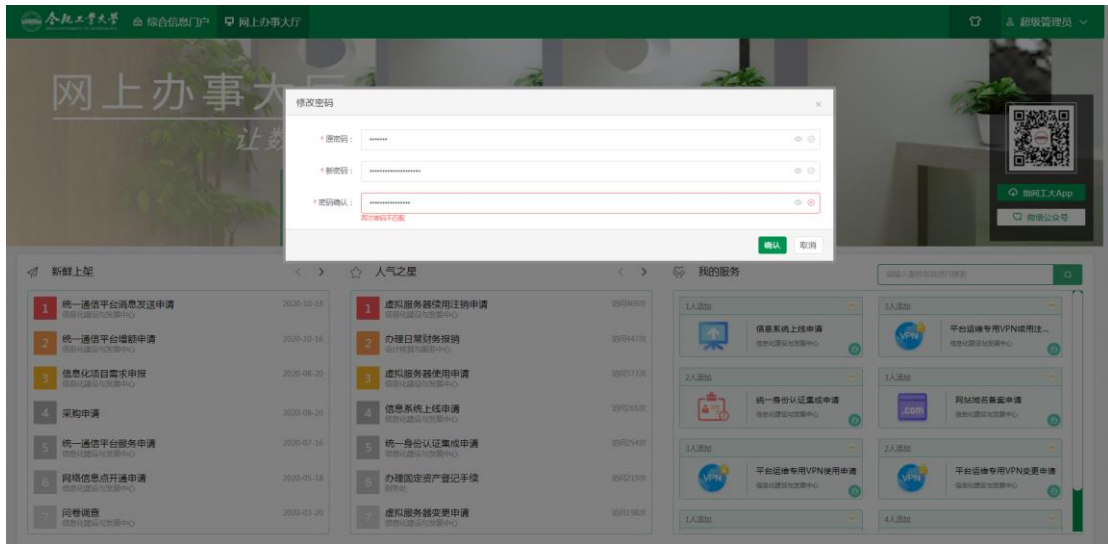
合肥工业大学 综合信息门户 网上办事大厅 超级管理员

网上办事大厅

修改密码

* 原密码：•••••••

* 新密码：••••••••••••••••••

* 密码确认：••••••••••••••••

两次密码不匹配

确认 取消

合肥工大App

微信公众号

新鲜上架

1 统一通信平台消息发送申请 信息化建设与发展中心 2020-10-18

2 统一通信平台增额申请 信息化建设与发展中心 2020-10-16

3 信息化项目需求申报 信息化建设与发展中心 2020-08-20

4 采购申请 2020-08-20

5 统一通信平台服务申请 信息化建设与发展中心 2020-07-16

6 网络信息点开通申请 信息化建设与发展中心 2020-05-18

7 问卷调查 信息化建设与发展中心 2020-03-20

人气之星

1 虚拟服务器续用注销申请 信息化建设与发展中心 访问469次

2 办理日常财务报销 会计核算与服务中心 访问447次

3 虚拟服务器使用申请 信息化建设与发展中心 访问377次

4 信息系统上线申请 信息化建设与发展中心 访问265次

5 统一身份认证集成申请 信息化建设与发展中心 访问254次

6 办理固定资产登记手续 资产处 访问219次

7 虚拟服务器变更申请 信息化建设与发展中心 访问198次

我的服务

请输入服务名称进行搜索

1人添加 信息系统上线申请 信息化建设与发展中心

3人添加 平台运维专用VPN续用注... 信息化建设与发展中心

2人添加 统一身份认证集成申请 信息化建设与发展中心

3人添加 网站域名备案申请 信息化建设与发展中心

3人添加 平台运维专用VPN使用申请 信息化建设与发展中心

2人添加 平台运维专用VPN变更申请 信息化建设与发展中心

1人添加

4人添加